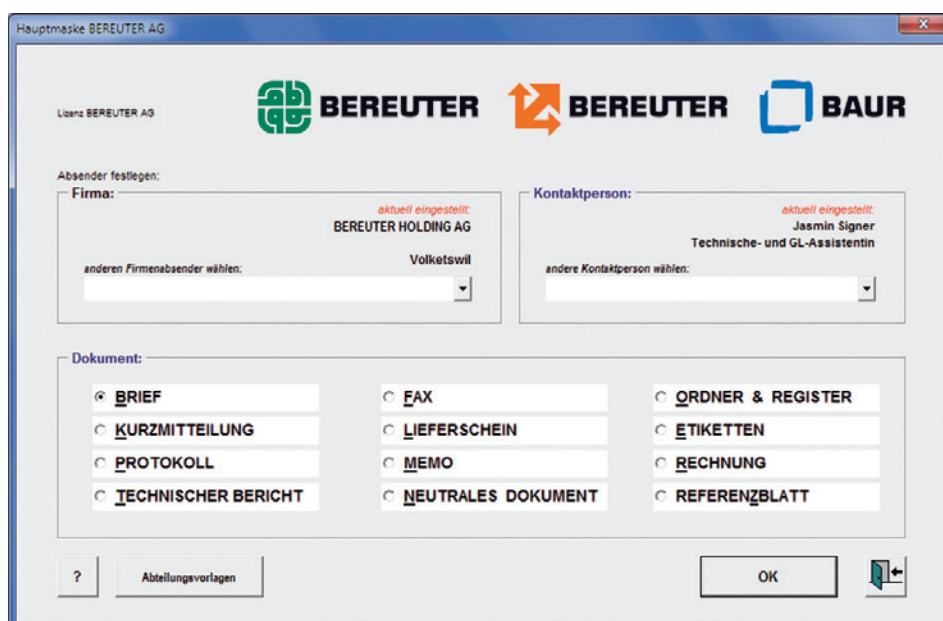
Hauptmaske BEREUTER AG

Lizenz BEREUTER AG

BEREUTER

BEREUTER

BAUR

Absender festlegen:

Firma:

aktuell eingestellt:
BEREUTER HOLDING AG

Volketswil

anderen Firmenabsender wählen:

Kontaktperson:

aktuell eingestellt:
Jasmin Signer
Technische- und GL-Assistentin

andere Kontaktperson wählen:

Dokument:

BRIEF
KURZMITTEILUNG
PROTOKOLL
TECHNISCHER BERICHT

FAX
LIEFERSCHEIN
MEMO
NEUTRALES DOKUMENT

ORDNER & REGISTER
ETIKETTEN
RECHNUNG
REFERENZBLATT

?

Abteilungsvorlagen

OK